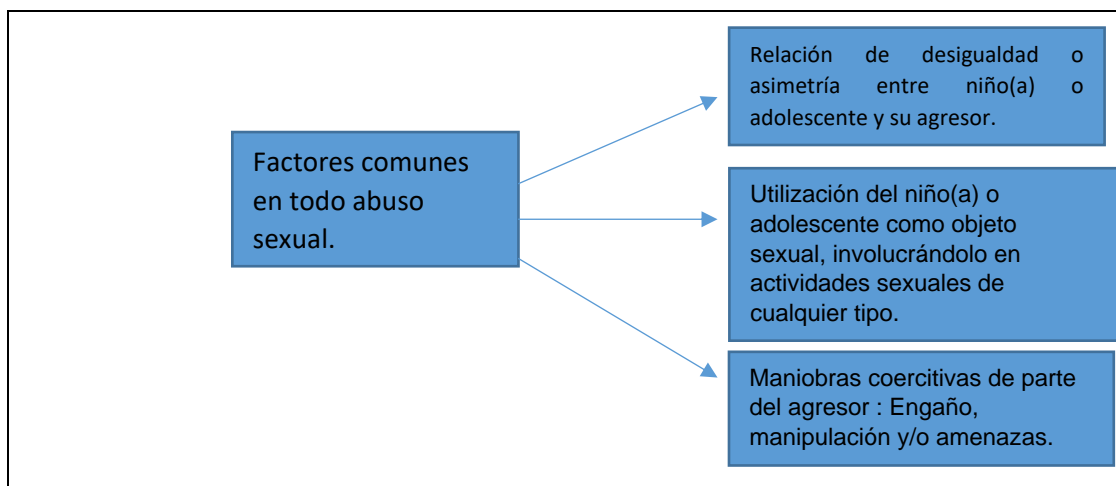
Factores comunes en todo abuso sexual.

Relación de desigualdad o asimetría entre niño(a) o adolescente y su agresor.

Utilización del niño(a) o adolescente como objeto sexual, involucrándolo en actividades sexuales de cualquier tipo.

Maniobras coercitivas de parte del agresor : Engaño, manipulación y/o amenazas.